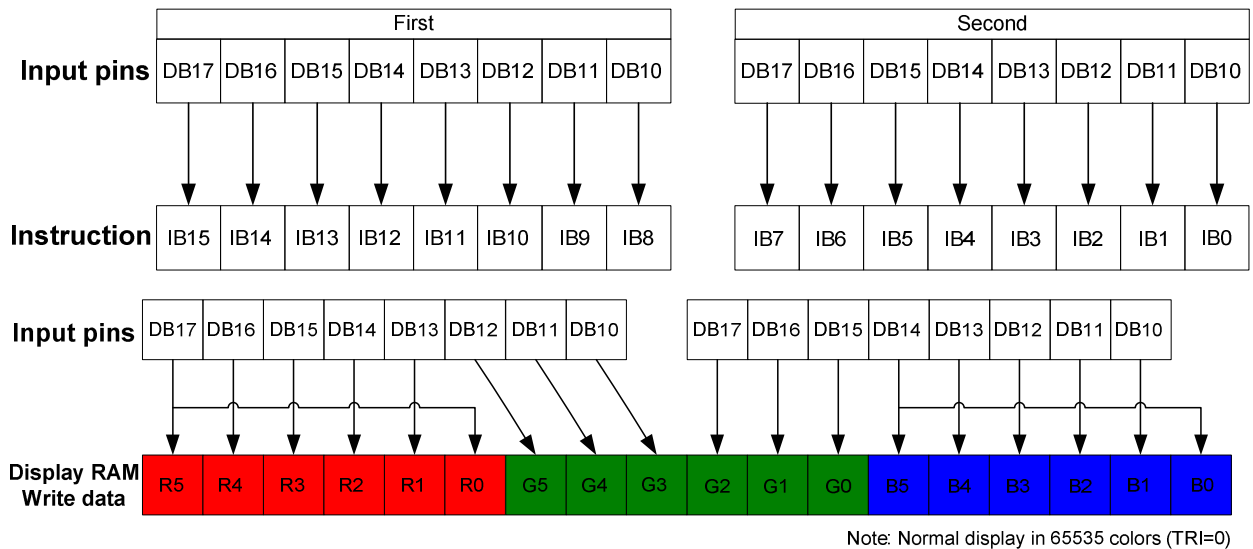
First

Second

Input pins

| DB17 | DB16 | DB15 | DB14 | DB13 | DB12 | DB11 | DB10 |
|---|---|---|---|---|---|---|---|

| DB17 | DB16 | DB15 | DB14 | DB13 | DB12 | DB11 | DB10 |
|---|---|---|---|---|---|---|---|

Instruction

| IB15 | IB14 | IB13 | IB12 | IB11 | IB10 | IB9 | IB8 |
|---|---|---|---|---|---|---|---|

| IB7 | IB6 | IB5 | IB4 | IB3 | IB2 | IB1 | IB0 |
|---|---|---|---|---|---|---|---|

Input pins

| DB17 | DB16 | DB15 | DB14 | DB13 | DB12 | DB11 | DB10 |
|---|---|---|---|---|---|---|---|

| DB17 | DB16 | DB15 | DB14 | DB13 | DB12 | DB11 | DB10 |
|---|---|---|---|---|---|---|---|

Display RAM Write data

| R5 | R4 | R3 | R2 | R1 | R0 | G5 | G4 | G3 | G2 | G1 | G0 | B5 | B4 | B3 | B2 | B1 | B0 |
|---|---|---|---|---|---|---|---|---|---|---|---|---|---|---|---|---|---|

Note: Normal display in 65535 colors (TRI=0)